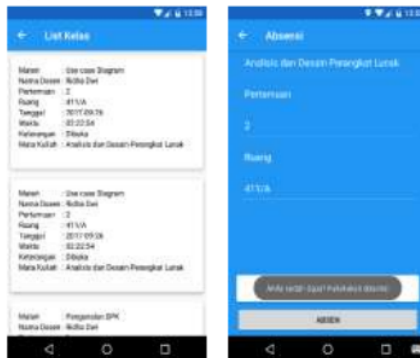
12:58

List Kelas

Materi : Use case Diagram
Nama Dosen : Ridha Dwi
Pertemuan : 2
Ruang : 411/A
Tanggal : 2017-09-26
Waktu : 02:22:54
Keterangan : Dibuka
Mata Kuliah : Analisis dan Desain Perangkat Lunak

Materi : Use case Diagram
Nama Dosen : Ridha Dwi
Pertemuan : 2
Ruang : 411/A
Tanggal : 2017-09-26
Waktu : 02:22:54
Keterangan : Dibuka
Mata Kuliah : Analisis dan Desain Perangkat Lunak

Materi : Pengenalan SPK
Nama Dosen : Ridha Dwi

12:58

Absensi

Analisis dan Desain Perangkat Lunak

Pertemuan

2

Ruang

411/A

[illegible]

ABSEN